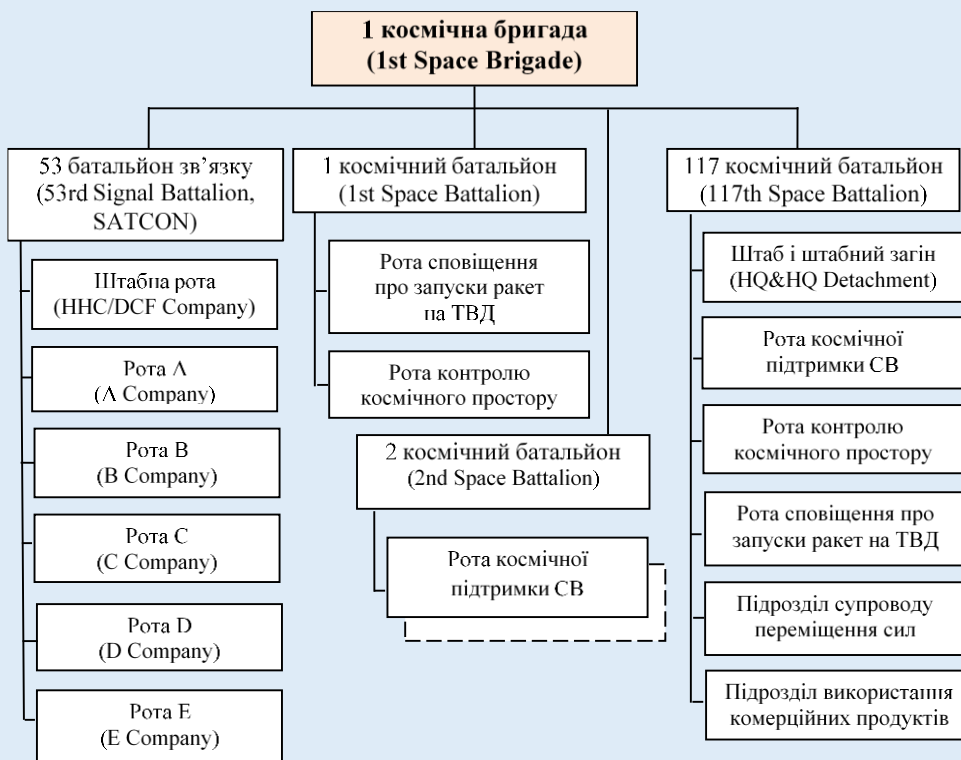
1 космічна бригада
(1st Space Brigade)

53 батальйон зв'язку
(53rd Signal Battalion, SATCON)

Штабна рота
(HHC/DCF Company)

Рота A
(A Company)

Рота B
(B Company)

Рота C
(C Company)

Рота D
(D Company)

Рота E
(E Company)

1 космічний батальйон
(1st Space Battalion)

Рота сповіщення про запуски ракет на ТВД

Рота контролю космічного простору

2 космічний батальйон
(2nd Space Battalion)

Рота космічної підтримки СВ

117 космічний батальйон
(117th Space Battalion)

Штаб і штабний загін
(HQ&HQ Detachment)

Рота космічної підтримки СВ

Рота контролю космічного простору

Рота сповіщення про запуски ракет на ТВД

Підрозділ супроводу переміщення сил

Підрозділ використання комерційних продуктів